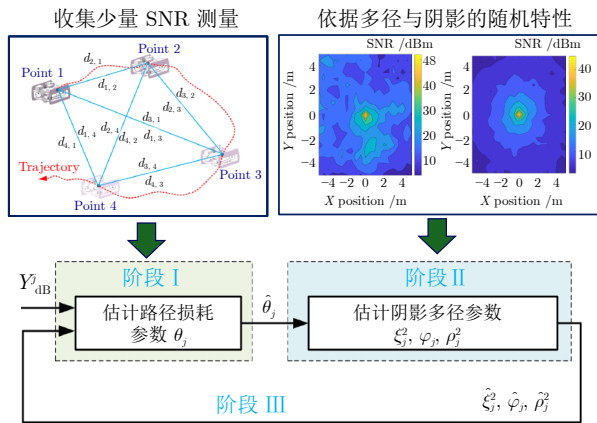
收集少量 SNR 测量

Point 1
Point 2
Point 3
Point 4
Trajectory
$d_{2,1}$
$d_{1,2}$
$d_{3,2}$
$d_{2,3}$
$d_{3,1}$
$d_{1,3}$
$d_{1,4}$
$d_{2,4}$
$d_{4,2}$
$d_{4,1}$
$d_{3,4}$
$d_{4,3}$

依据多径与阴影的随机特性

SNR /dBm
48
40
30
20
10
Y position /m
4
2
0
-2
-4
-4 -2 0 2 4
X position /m

SNR /dBm
40
30
20
10
Y position /m
4
2
0
-2
-4
-4 -2 0 2 4
X position /m

$Y^j_{\text{dB}}$

阶段 I
估计路径损耗参数 $\theta_j$

$\hat{\theta}_j$

阶段 II
估计阴影多径参数 $\xi^2_j,\ \varphi_j,\ \rho^2_j$

阶段 III

$\hat{\xi}^2_j,\ \hat{\varphi}_j,\ \hat{\rho}^2_j$